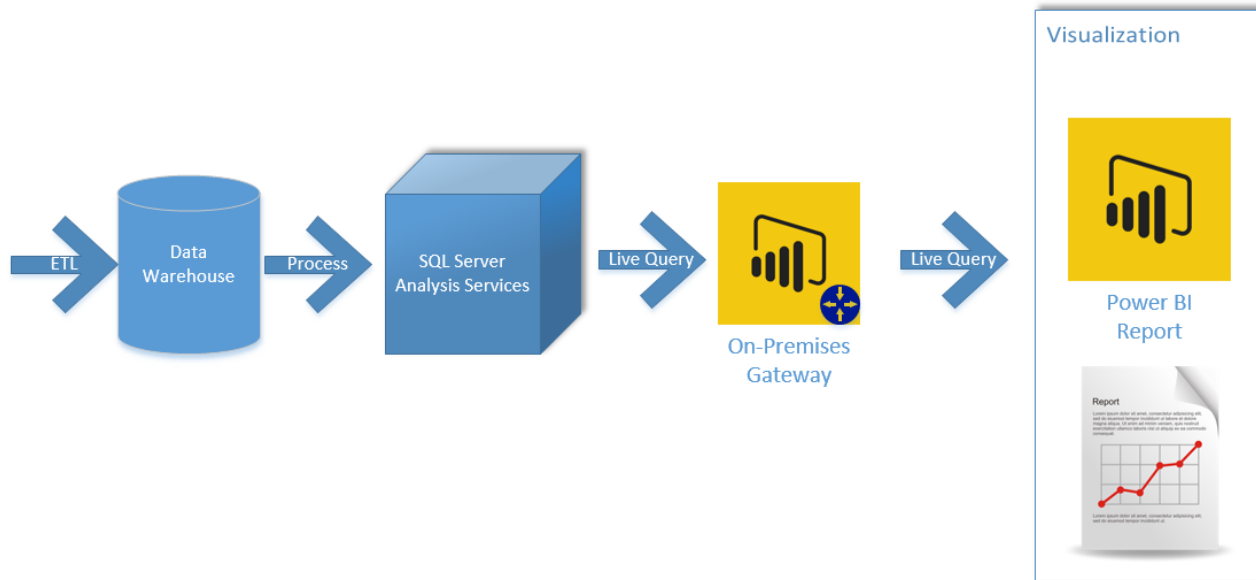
Visualization

ETL

Data Warehouse

Process

SQL Server Analysis Services

Live Query

On-Premises Gateway

Live Query

Power BI Report

Report

Lorem ipsum dolor sit amet, consectetur adipiscing elit, sed do eiusmod tempor incididunt ut labore et dolore magna aliqua. Ut enim ad minim veniam, quis nostrud exercitation ullamco laboris nisi ut aliquip ex ea commodo consequat.

Lorem ipsum dolor sit amet, consectetur adipiscing elit, sed do eiusmod tempor incididunt ut